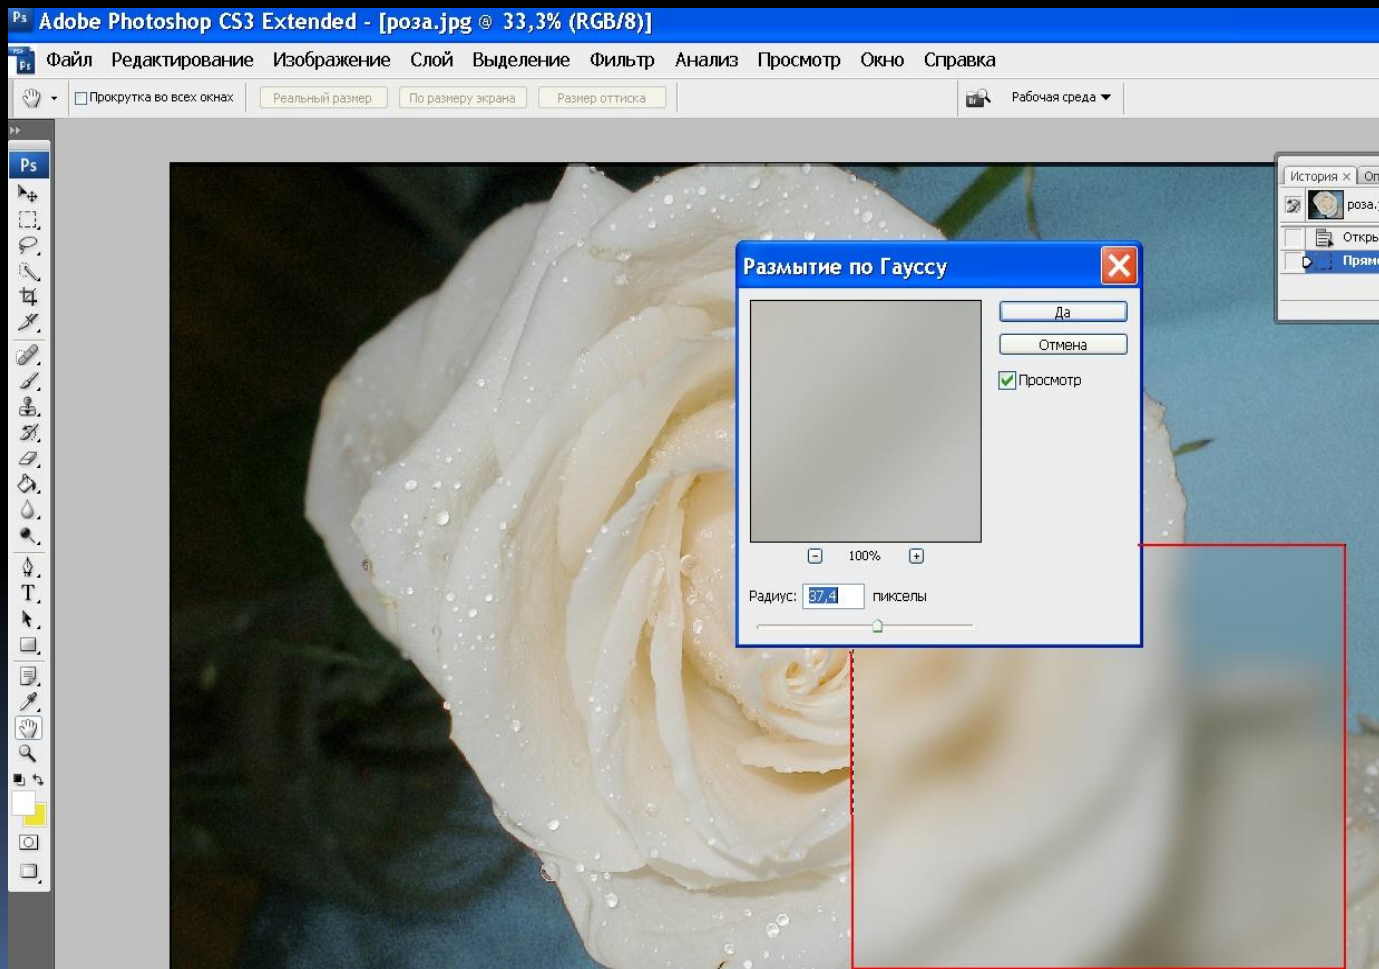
Adobe Photoshop CS3 Extended - [роза.jpg @ 33,3% (RGB/8)]

Файл Редактирование Изображение Слой Выделение Фильтр Анализ Просмотр Окно Справка

Прокрутка во всех окнах Реальный размер По размеру экрана Размер оттиска Рабочая среда

История × Оп
роза.
Откры
Прям

Размытие по Гауссу
Да
Отмена
Просмотр
100%
Радиус: 37,4 пикселы